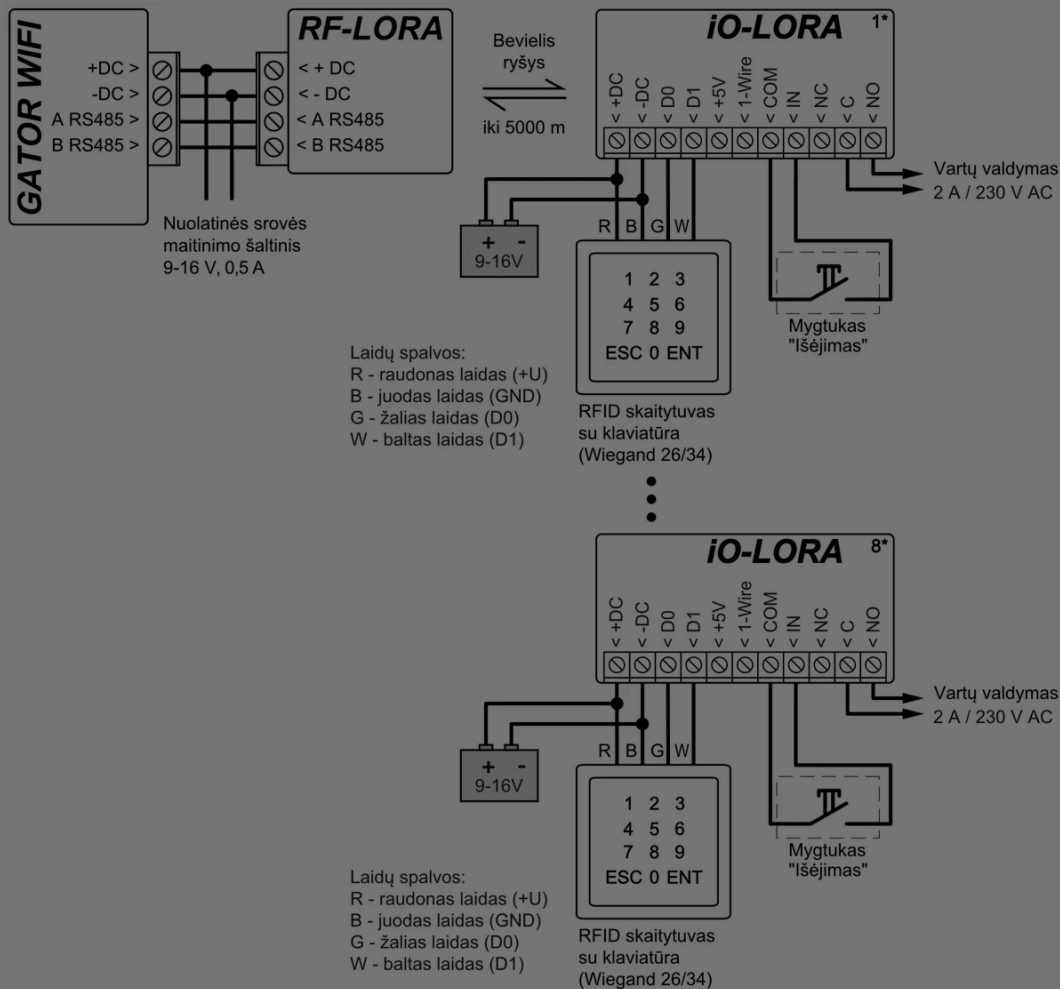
GATOR WIFI

+DC >
-DC >
A RS485 >
B RS485 >

RF-LORA

< + DC
< - DC
< A RS485
< B RS485

Nuolatinės srovės maitinimo šaltinis 9-16 V, 0,5 A

Bevielis ryšys

iki 5000 m

iO-LORA 1*

< +DC
< -DC
< D0
< D1
< +5V
< 1-Wire
< COM
< IN
< NC
< C
< NO

Vartų valdymas
2 A / 230 V AC

+ -
9-16V

R B G W

1 2 3
4 5 6
7 8 9
ESC 0 ENT

Mygtukas "Išėjimas"

Laidų spalvos:
R - raudonas laidas (+U)
B - juodas laidas (GND)
G - žalias laidas (D0)
W - baltas laidas (D1)

RFID skaitytuvas su klaviatūra (Wiegand 26/34)

iO-LORA 8*

< +DC
< -DC
< D0
< D1
< +5V
< 1-Wire
< COM
< IN
< NC
< C
< NO

Vartų valdymas
2 A / 230 V AC

+ -
9-16V

R B G W

1 2 3
4 5 6
7 8 9
ESC 0 ENT

Mygtukas "Išėjimas"

Laidų spalvos:
R - raudonas laidas (+U)
B - juodas laidas (GND)
G - žalias laidas (D0)
W - baltas laidas (D1)

RFID skaitytuvas su klaviatūra (Wiegand 26/34)